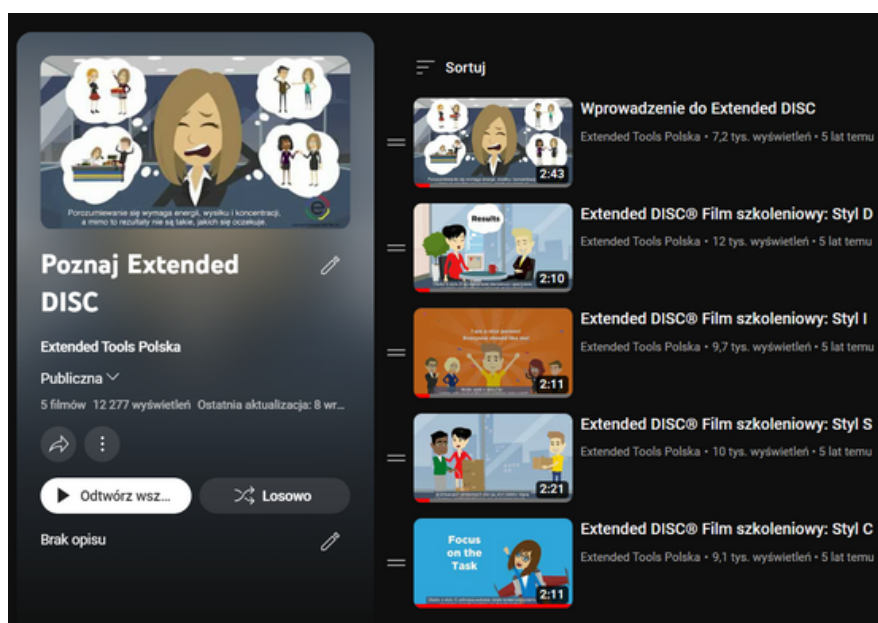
Porozumiewanie się wymaga energii, wysiłku i koncentracji, a mimo to rezultaty nie są takie, jakich się oczekuje.

Poznaj Extended DISC

Extended Tools Polska

Publiczna

5 filmów 12 277 wyświetleń Ostatnia aktualizacja: 8 wr...

Odtwórz wsz...

Losowo

Brak opisu

Sortuj

2:43
Wprowadzenie do Extended DISC
Extended Tools Polska • 7,2 tys. wyświetleń • 5 lat temu

Results
2:10
Extended DISC® Film szkoleniowy: Styl D
Extended Tools Polska • 12 tys. wyświetleń • 5 lat temu

2:11
Extended DISC® Film szkoleniowy: Styl I
Extended Tools Polska • 9,7 tys. wyświetleń • 5 lat temu

2:21
Extended DISC® Film szkoleniowy: Styl S
Extended Tools Polska • 10 tys. wyświetleń • 5 lat temu

Focus on the Task
2:11
Extended DISC® Film szkoleniowy: Styl C
Extended Tools Polska • 9,1 tys. wyświetleń • 5 lat temu